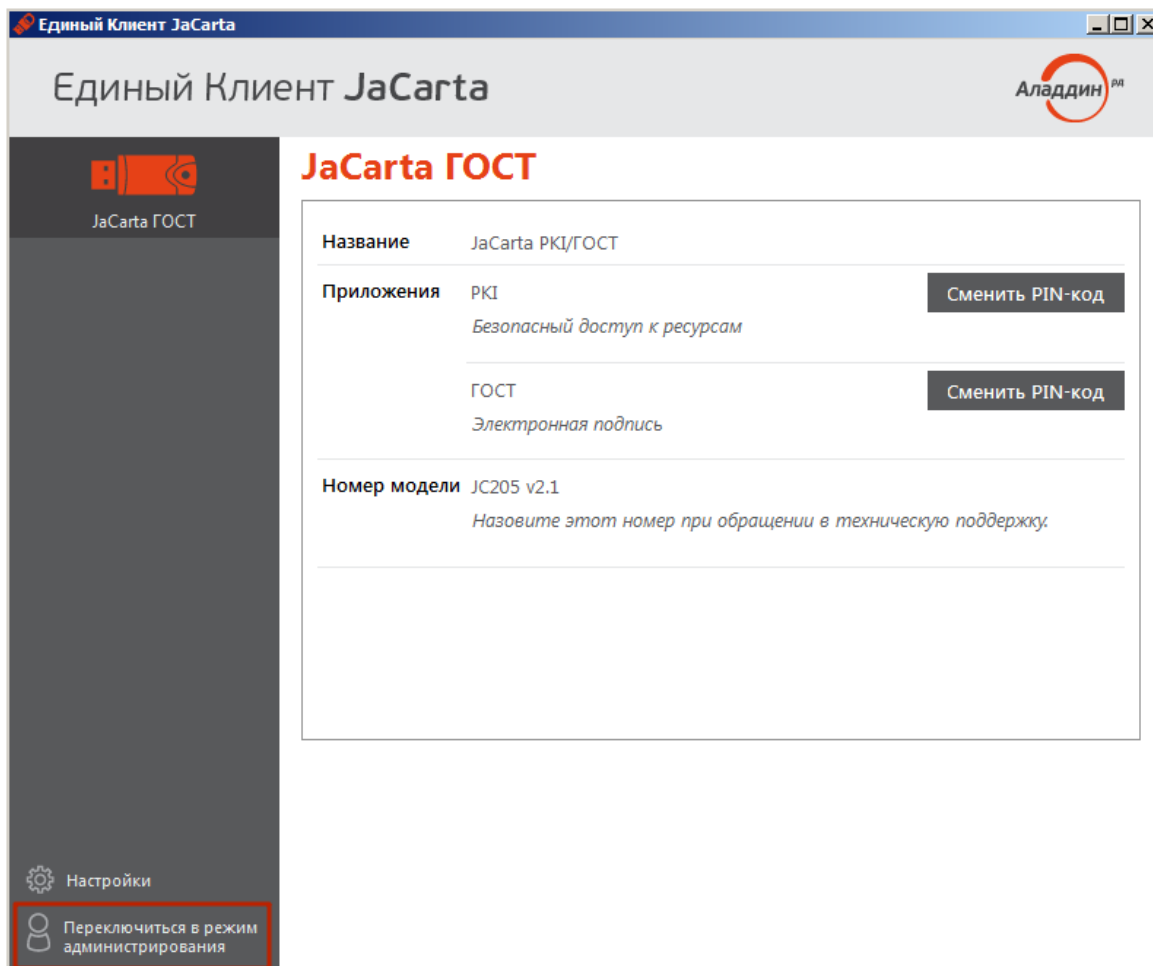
Единый Клиент JaCarta

Единый Клиент JaCarta

Аладдин РД

JaCarta ГОСТ

JaCarta ГОСТ

| | | |
|---|---|---|
| Название | JaCarta PKI/ГОСТ | |
| Приложения | PKI<br>*Безопасный доступ к ресурсам* | Сменить PIN-код |
| | ГОСТ<br>*Электронная подпись* | Сменить PIN-код |
| Номер модели | JC205 v2.1<br>*Назовите этот номер при обращении в техническую поддержку.* | |

Настройки

Переключиться в режим администрирования